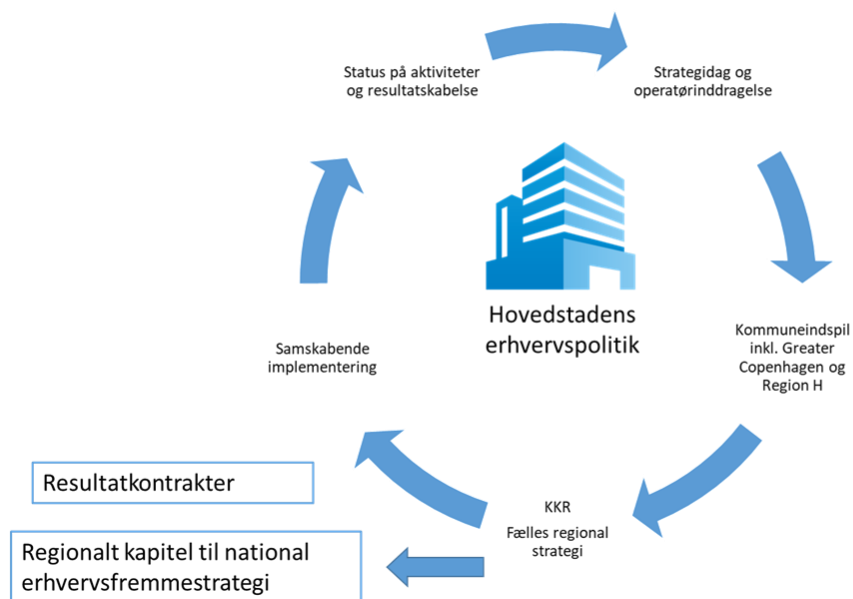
Status på aktiviteter og resultatskabelse

Strategidag og operatørinddragelse

Hovedstadens erhvervspolitik

Kommuneindspil inkl. Greater Copenhagen og Region H

Samskabende implementering

KKR

Fælles regional strategi

Resultatkontrakter

Regionalt kapitel til national erhvervsfremmestrategi